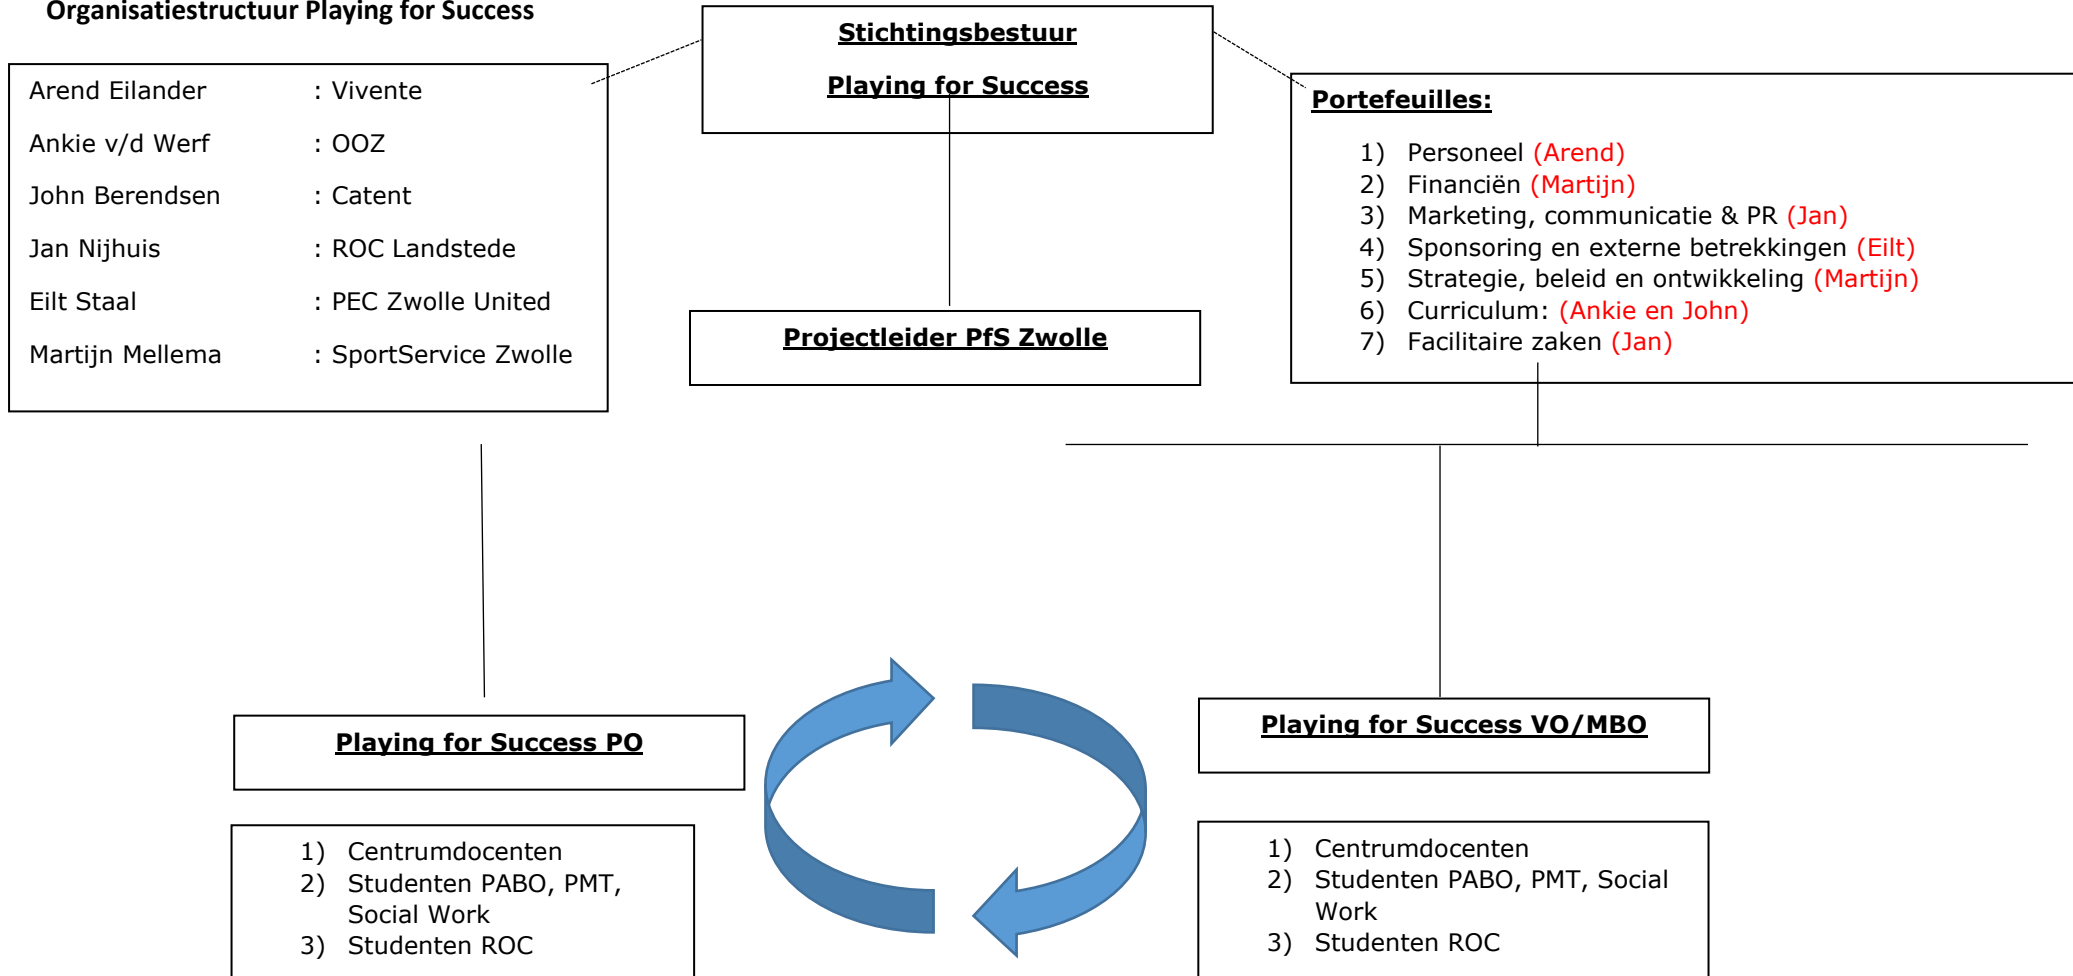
Organisatiestructuur Playing for Success

Arend Eilander : Vivente
Ankie v/d Werf : OOZ
John Berendsen : Catent
Jan Nijhuis : ROC Landstede
Eilt Staal : PEC Zwolle United
Martijn Mellema : SportService Zwolle

Stichtingsbestuur

Playing for Success

Portefeuilles:

1) Personeel (Arend)
2) Financiën (Martijn)
3) Marketing, communicatie & PR (Jan)
4) Sponsoring en externe betrekkingen (Eilt)
5) Strategie, beleid en ontwikkeling (Martijn)
6) Curriculum: (Ankie en John)
7) Facilitaire zaken (Jan)

Projectleider PfS Zwolle

Playing for Success PO

1) Centrumdocenten
2) Studenten PABO, PMT, Social Work
3) Studenten ROC

Playing for Success VO/MBO

1) Centrumdocenten
2) Studenten PABO, PMT, Social Work
3) Studenten ROC